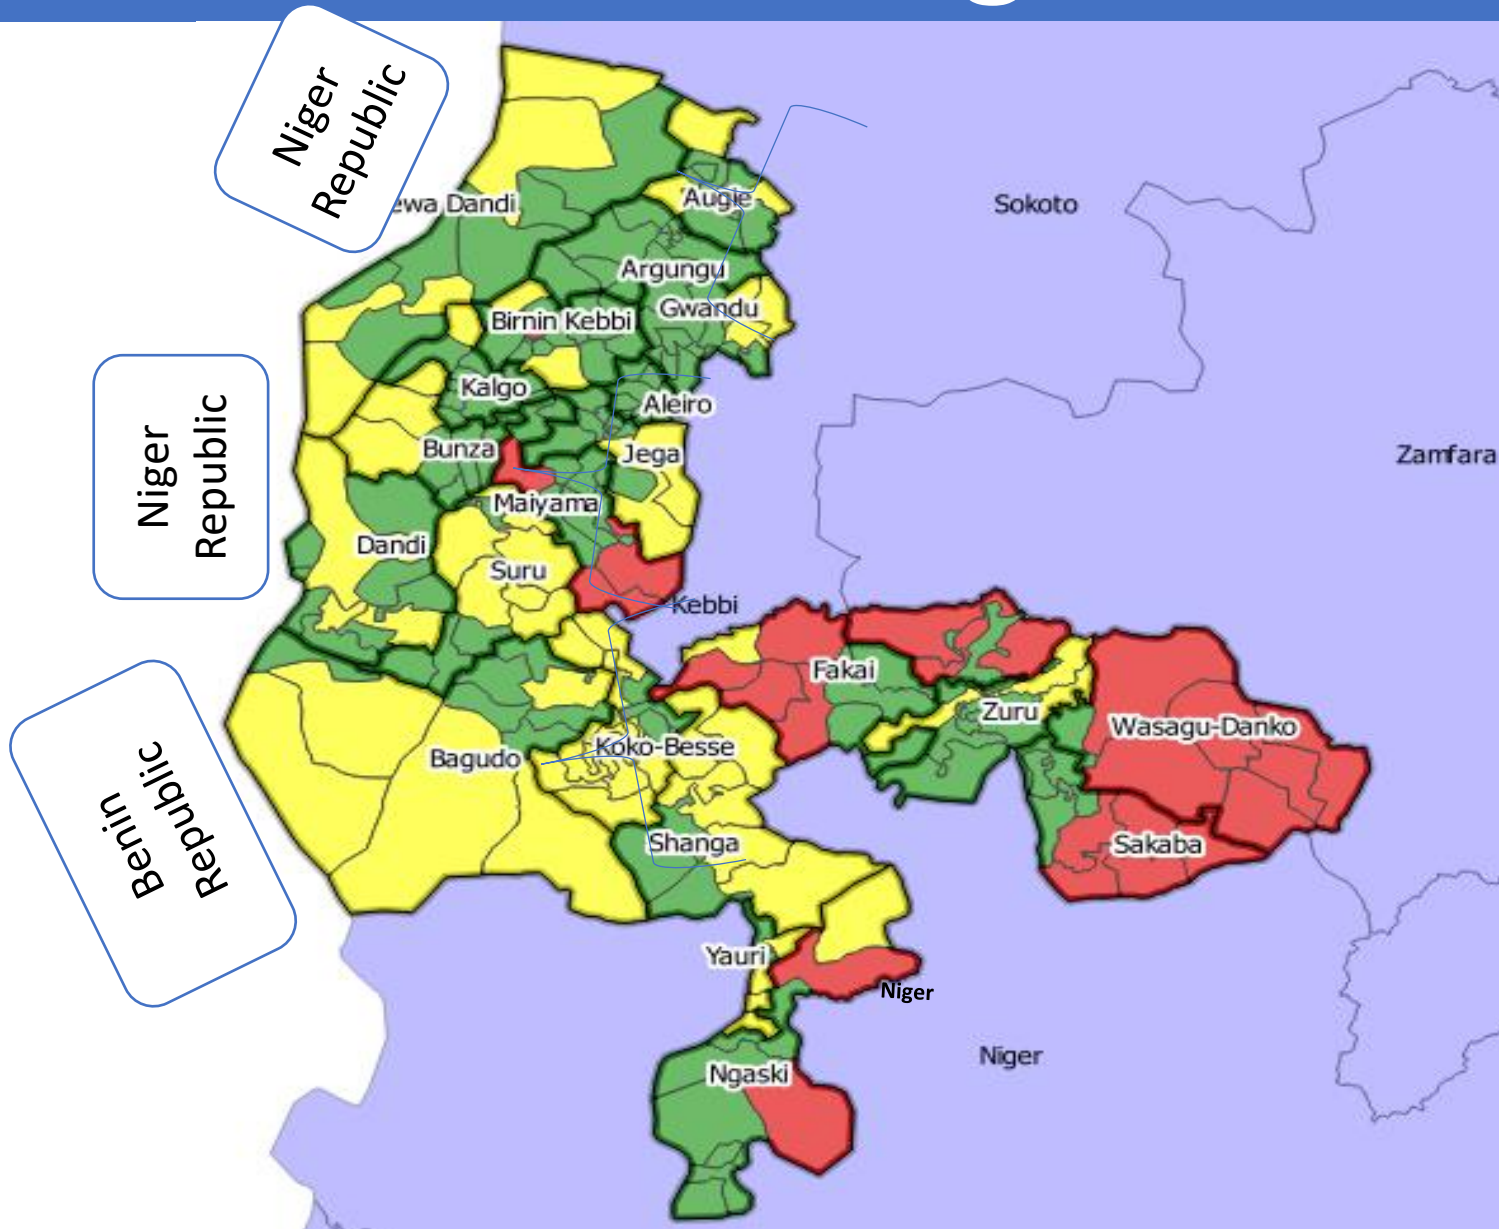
Niger Republic

ewa Dandi

Augie

Sokoto

Argungu

Gwandu

Birnin Kebbi

Niger Republic

Kalgo

Aleiro

Bunza

Jega

Zamfara

Maiyama

Dandi

Suru

Kebbi

Fakai

Zuru

Wasagu-Danko

Benin Republic

Bagudo

Koko-Besse

Shanga

Sakaba

Yauri

Niger

Niger

Ngaski